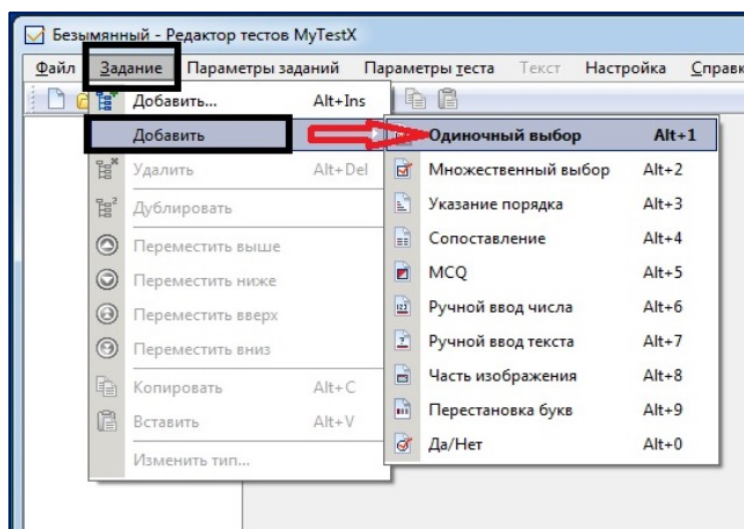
Безымянный - Редактор тестов MyTestX

Файл Задание Параметры заданий Параметры теста Текст Настройка Справк

Добавить... Alt+Ins
Добавить
Удалить Alt+Del
Дублировать
Переместить выше
Переместить ниже
Переместить вверх
Переместить вниз
Копировать Alt+C
Вставить Alt+V
Изменить тип...

Одиночный выбор Alt+1
Множественный выбор Alt+2
Указание порядка Alt+3
Сопоставление Alt+4
MCQ Alt+5
Ручной ввод числа Alt+6
Ручной ввод текста Alt+7
Часть изображения Alt+8
Перестановка букв Alt+9
Да/Нет Alt+0